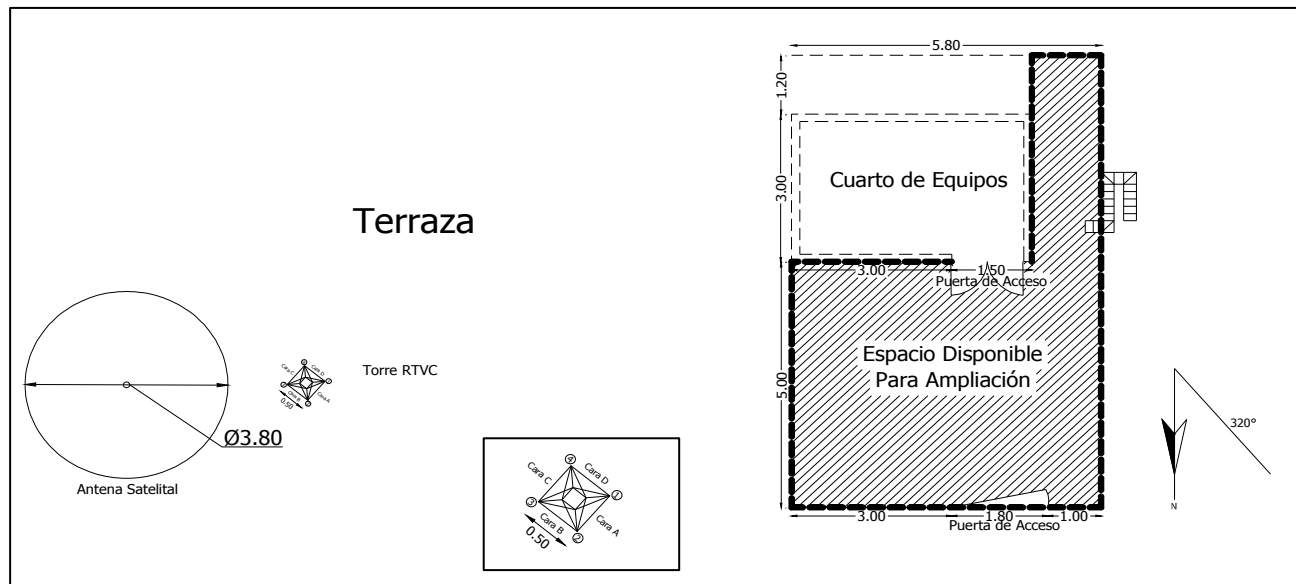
Terraza

Antena Satelital

Ø3.80

Torre RTVC

Cara C
Cara D
Cara B
Cara A
0.50

Cara C
Cara D
Cara B
Cara A
4
1
3
2
0.50

5.80
1.20
3.00
Cuarto de Equipos
3.00
1.50
Puerta de Acceso
5.00
Espacio Disponible
Para Ampliación
3.00
1.80
1.00
Puerta de Acceso

320°
N